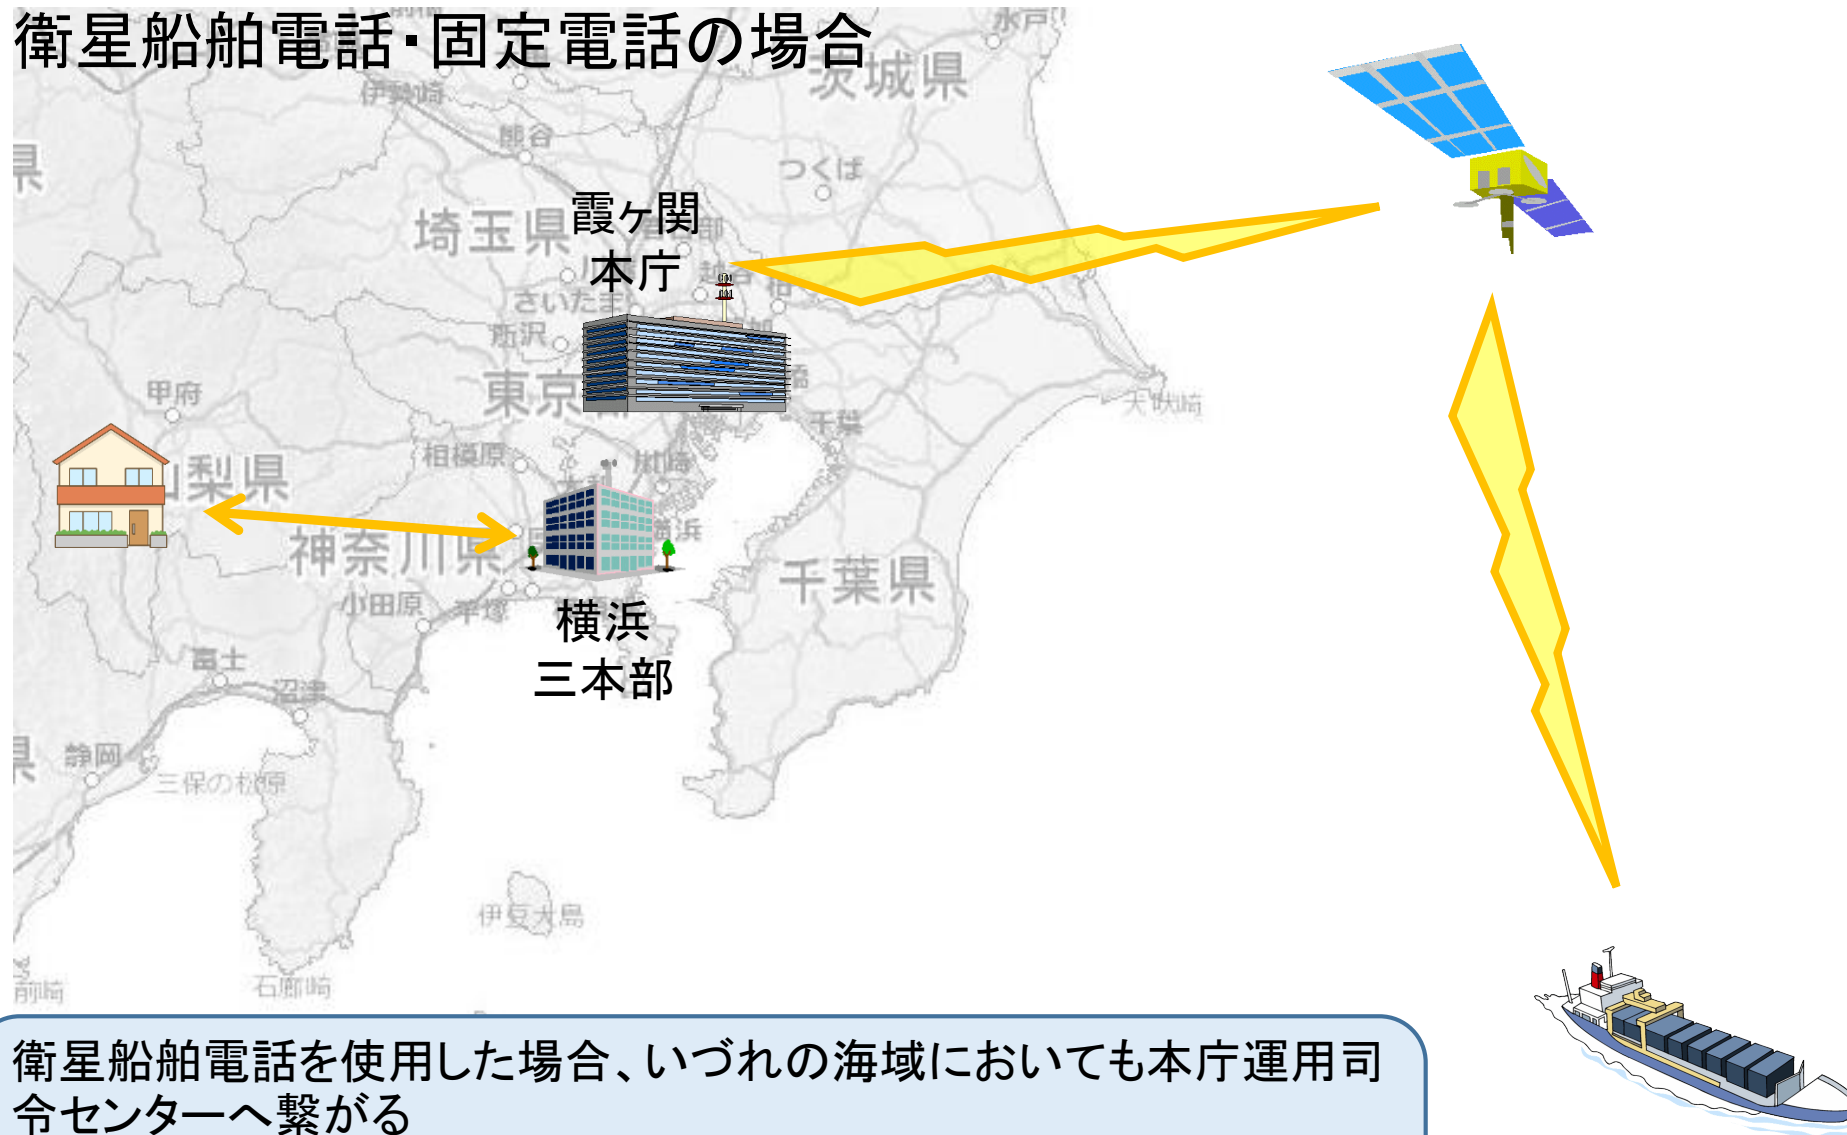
衛星船舶電話･固定電話の場合

茨城県

伊勢崎

熊谷

つくば

埼玉県

霞ヶ関
本庁

さいたま

所沢

東京

甲府

天狭崎

千葉

相模原

山梨県

神奈川県

横浜
三本部

千葉県

小田原

平塚

富士

沼津

静岡

三保の松原

伊豆大島

石廊崎

衛星船舶電話を使用した場合、いづれの海域においても本庁運用司令センターへ繋がる